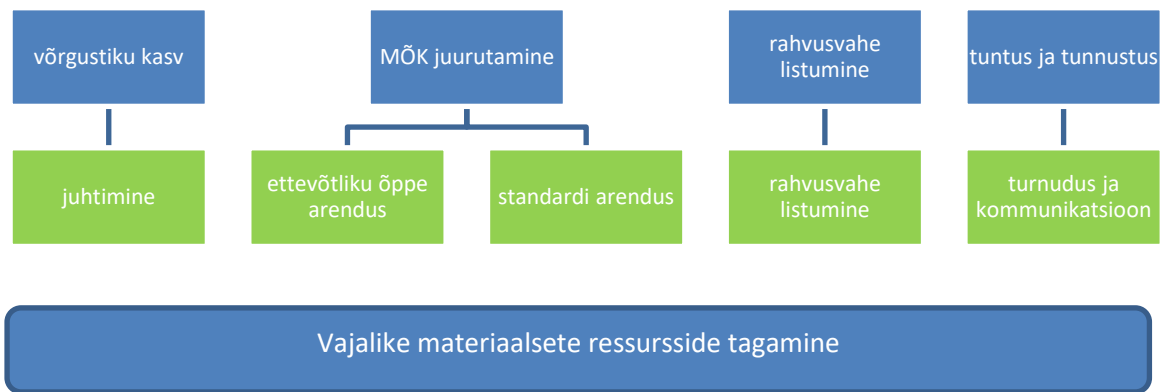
võrgustiku kasv

juhtimine

MÕK juurutamine

ettevõtliku õppe arendus

standardi arendus

rahvusvahe listumine

rahvusvahe listumine

tuntus ja tunnustus

turnudus ja kommunikatsioon

Vajalike materiaalsete ressursside tagamine